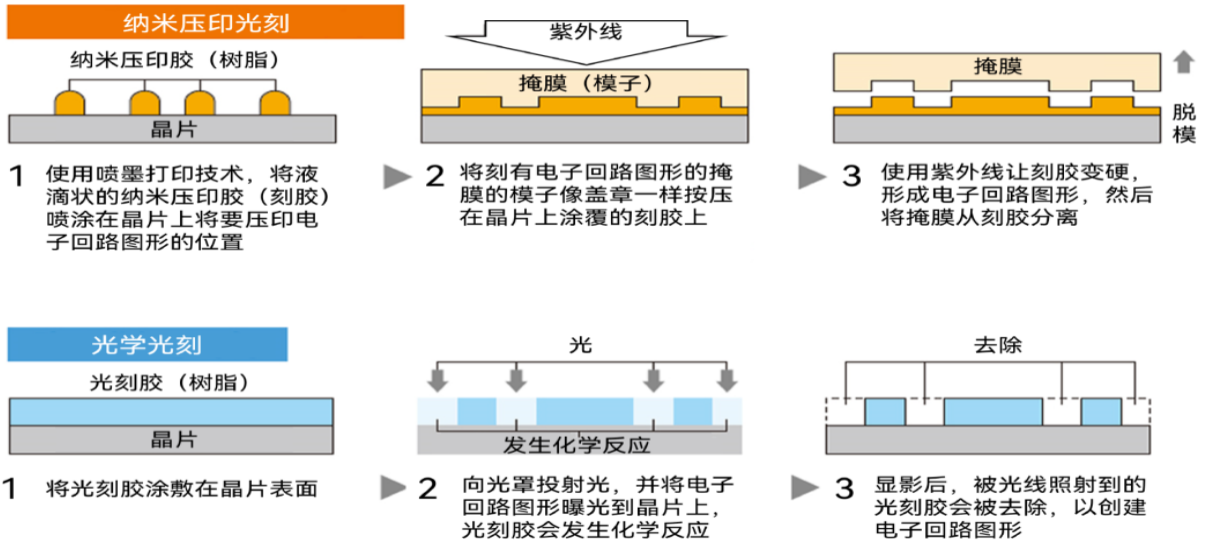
纳米压印光刻

纳米压印胶（树脂）

晶片

1 使用喷墨打印技术，将液滴状的纳米压印胶（刻胶）喷涂在晶片上将要压印电子回路图形的位置

紫外线

掩膜（模子）

2 将刻有电子回路图形的掩膜的模子像盖章一样按压在晶片上涂覆的刻胶上

掩膜

脱模

3 使用紫外线让刻胶变硬，形成电子回路图形，然后将掩膜从刻胶分离

光学光刻

光刻胶（树脂）

晶片

1 将光刻胶涂敷在晶片表面

光

发生化学反应

2 向光罩投射光，并将电子回路图形曝光到晶片上，光刻胶会发生化学反应

去除

3 显影后，被光线照射到的光刻胶会被去除，以创建电子回路图形